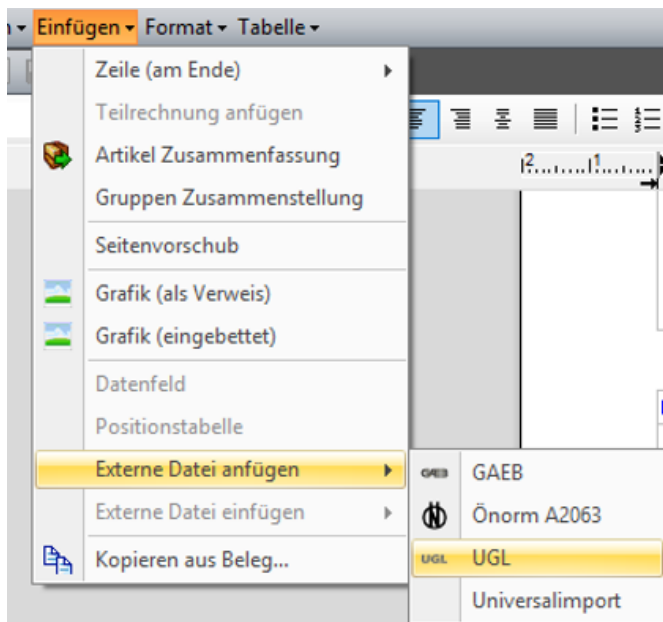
n ▾ Einfügen ▾ Format ▾ Tabelle ▾

Zeile (am Ende)
Teilrechnung anfügen
Artikel Zusammenfassung
Gruppen Zusammenstellung
Seitenvorschub
Grafik (als Verweis)
Grafik (eingebettet)
Datenfeld
Positionstabelle
Externe Datei anfügen
Externe Datei einfügen
Kopieren aus Beleg...

GAEB GAEB
Önorm A2063
UGL UGL
Universalimport

2 1